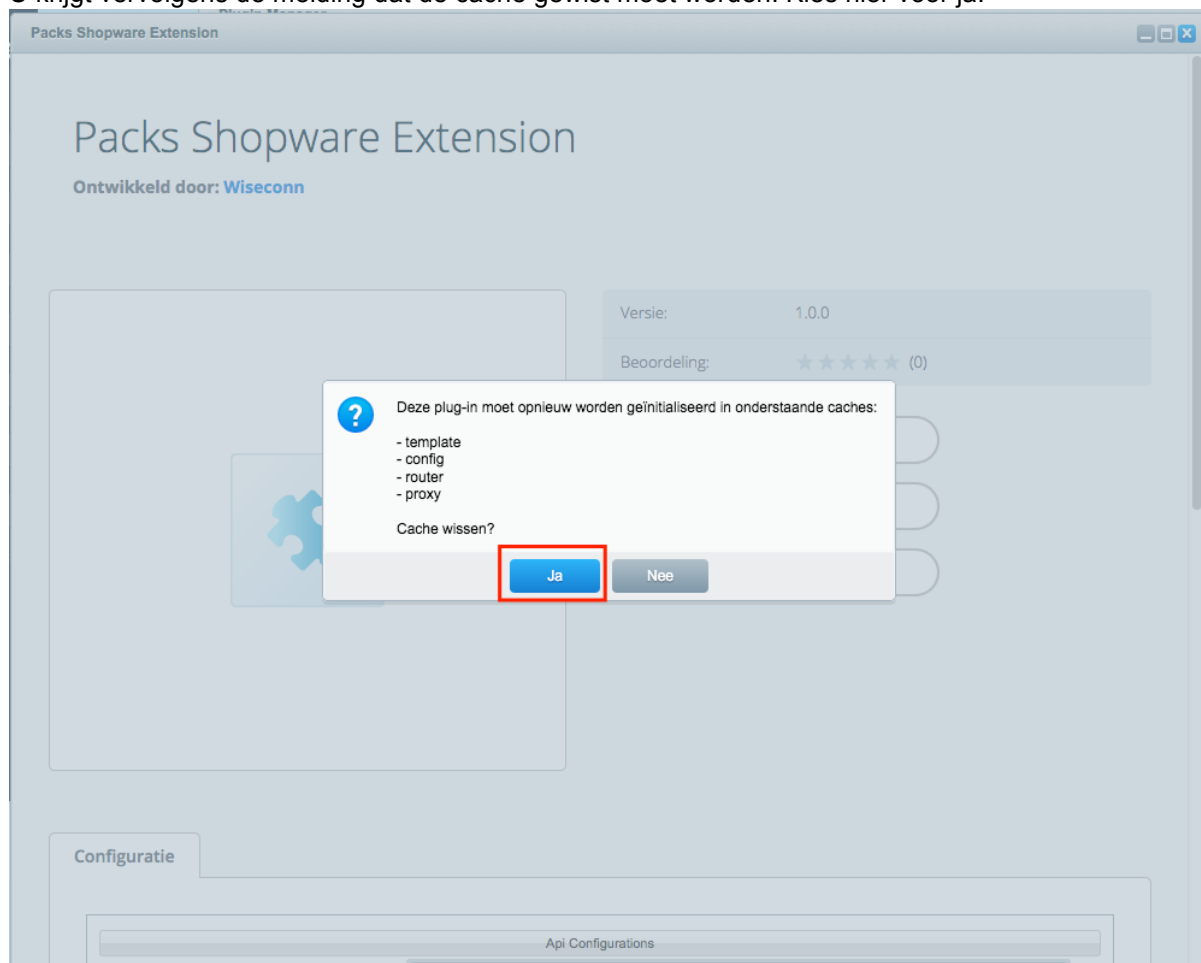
U krijgt vervolgens de melding dat de cache gewist moet worden. Kies hier voor ja.

Packs Shopware Extension

Packs Shopware Extension

Ontwikkeld door: Wiseconn

Versie: 1.0.0

Beoordeling: (0)

Deze plug-in moet opnieuw worden geïnitialiseerd in onderstaande caches:

- template
- config
- router
- proxy

Cache wissen?

Ja

Nee

Configuratie

Api Configurations